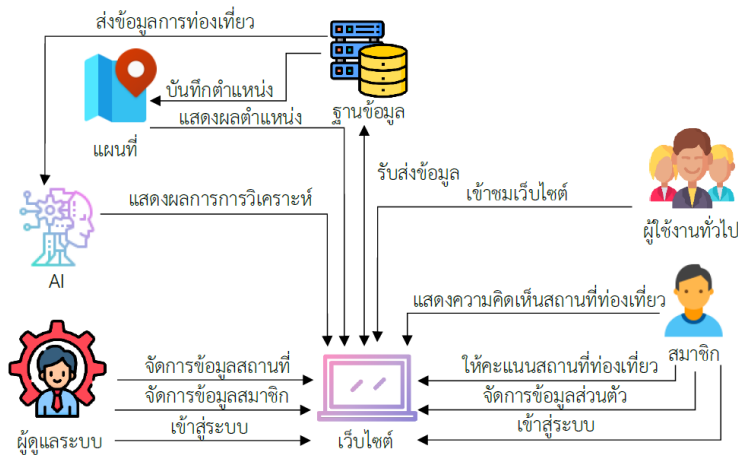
ส่งข้อมูลการท่องเที่ยว
บันทึกตำแหน่ง
แสดงผลตำแหน่ง
แผนที่
ฐานข้อมูล
รับส่งข้อมูล
เข้าชมเว็บไซต์
ผู้ใช้งานทั่วไป
แสดงผลการการวิเคราะห์
AI
แสดงความคิดเห็นสถานที่ท่องเที่ยว
สมาชิก
ให้คะแนนสถานที่ท่องเที่ยว
จัดการข้อมูลส่วนตัว
เข้าสู่ระบบ
จัดการข้อมูลสถานที่
จัดการข้อมูลสมาชิก
เข้าสู่ระบบ
ผู้ดูแลระบบ
เว็บไซต์